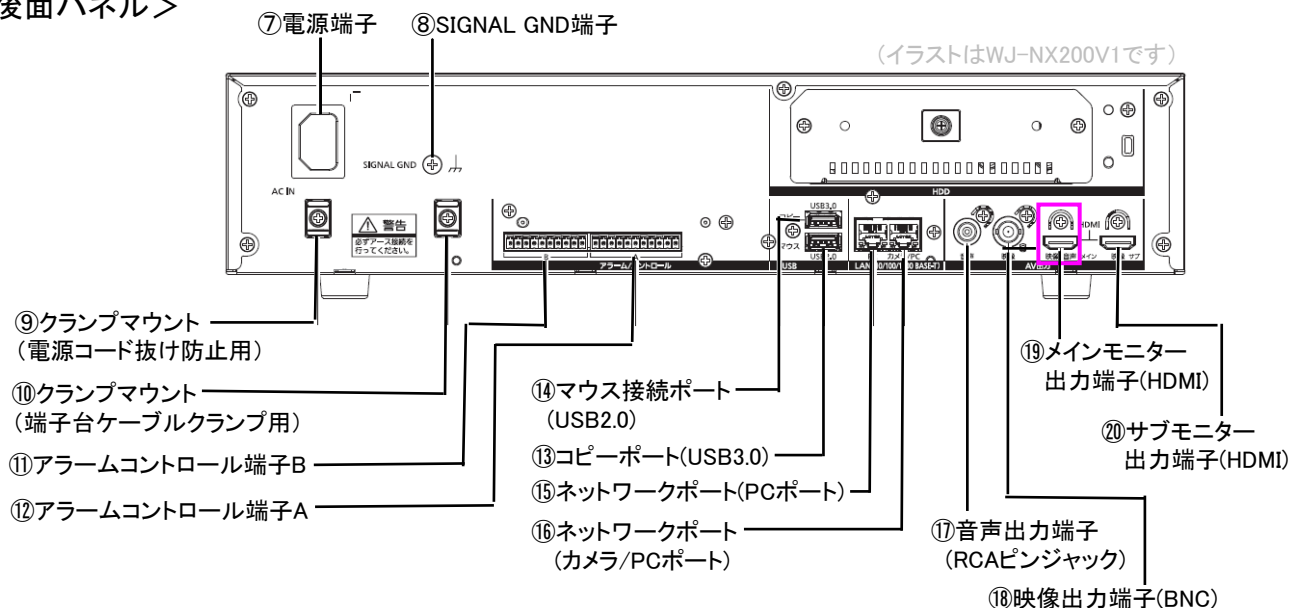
背面パネル＞

⑦電源端子　⑧SIGNAL GND端子

（イラストはWJ-NX200V1です）

SIGNAL GND

AC IN

警告
必ずアース接続を行ってください。

HDD

USB3.0
コピー
マウス
USB2.0
USB

アラーム/コントロール

LAN 10/100/1000 BASE-T
カメラ/PC
PC

HDMI
メイン
サブ
AV出力

⑨クランプマウント
（電源コード抜け防止用）

⑩クランプマウント
（端子台ケーブルクランプ用）

⑪アラームコントロール端子B

⑫アラームコントロール端子A

⑭マウス接続ポート
（USB2.0）

⑬コピーポート(USB3.0)

⑮ネットワークポート(PCポート)

⑯ネットワークポート
（カメラ/PCポート）

⑰音声出力端子
（RCAピンジャック）

⑱映像出力端子(BNC)

⑲メインモニター
出力端子(HDMI)

⑳サブモニター
出力端子(HDMI)